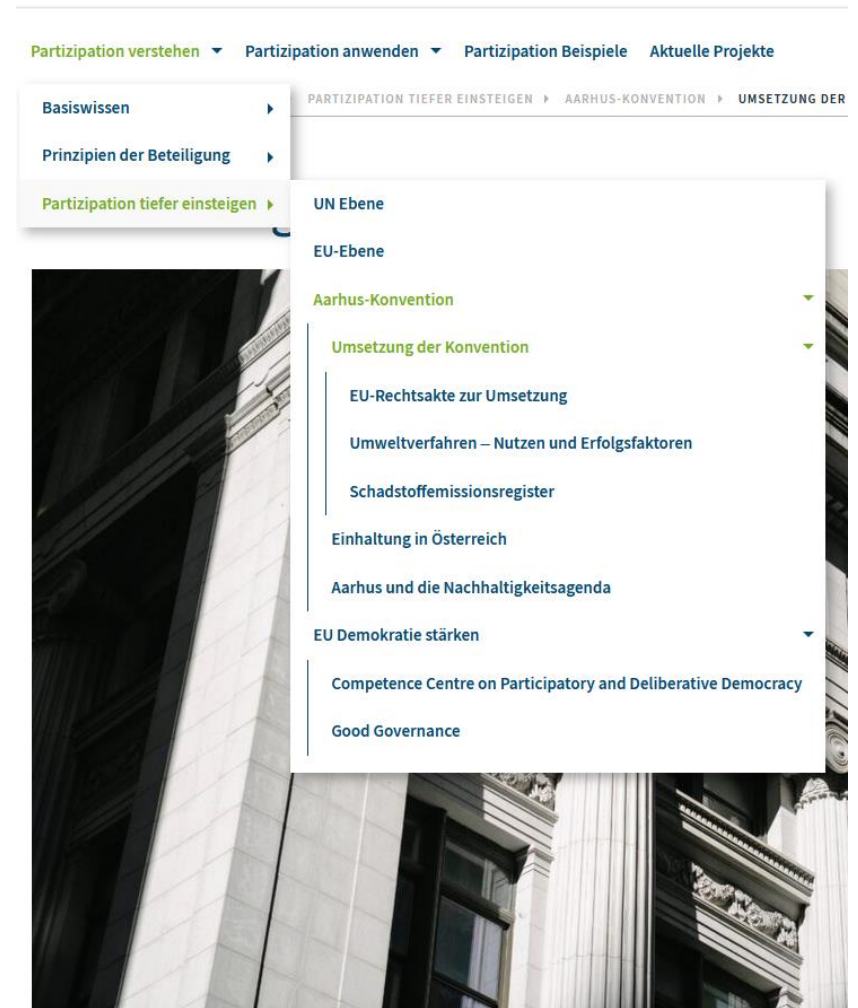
Partizipation verstehen ▾ Partizipation anwenden ▾ Partizipation Beispiele Aktuelle Projekte

PARTIZIPATION TIEFER EINSTEIGEN ▸ AARHUS-KONVENTION ▸ UMSETZUNG DER

Basiswissen ▸
Prinzipien der Beteiligung ▸
Partizipation tiefer einsteigen ▸

UN Ebene
EU-Ebene
Aarhus-Konvention
Umsetzung der Konvention
EU-Rechtsakte zur Umsetzung
Umweltverfahren – Nutzen und Erfolgsfaktoren
Schadstoffemissionsregister
Einhaltung in Österreich
Aarhus und die Nachhaltigkeitsagenda
EU Demokratie stärken
Competence Centre on Participatory and Deliberative Democracy
Good Governance